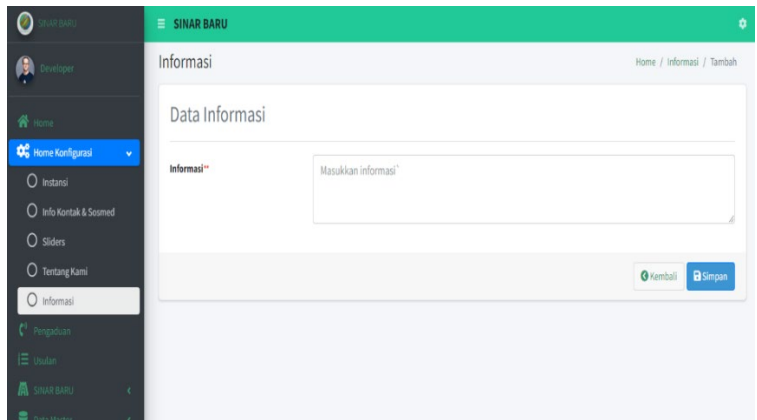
SINAR BARU

Developer

Home

Home Konfigurasi

Instansi

Info Kontak & Sosmed

Sliders

Tentang Kami

Informasi

Pengaduan

Usulan

SINAR BARU

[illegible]

SINAR BARU

Informasi

Home / Informasi / Tambah

Data Informasi

Informasi**

Masukkan informasi*

Kembali

Simpan